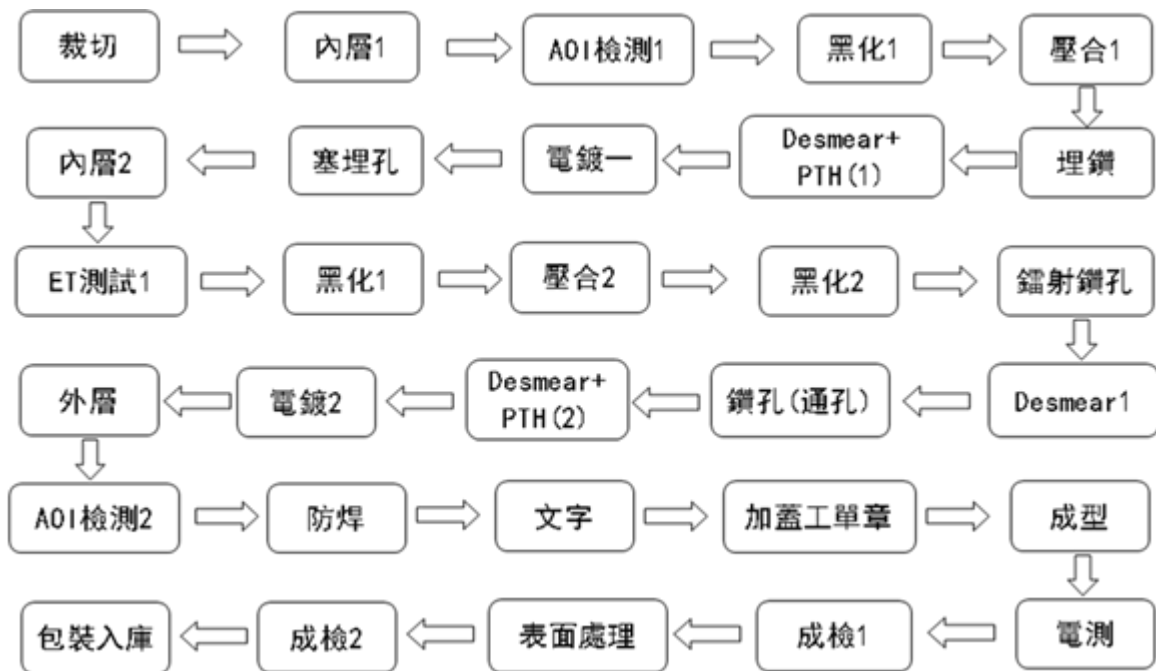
裁切
內層1
AOI檢測1
黑化1
壓合1
埋鑽
Desmear+ PTH(1)
電鍍一
塞埋孔
內層2
ET測試1
黑化1
壓合2
黑化2
鐳射鑽孔
Desmear1
鑽孔(通孔)
Desmear+ PTH(2)
電鍍2
外層
AOI檢測2
防焊
文字
加蓋工單章
成型
電測
成檢1
表面處理
成檢2
包裝入庫